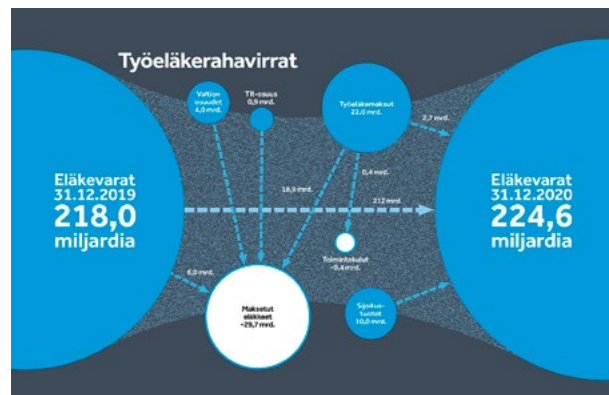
Työeläkerahavirrat

Valtion osuudet 4,0 mrd.

TR-osuus 0,9 mrd.

Työeläkemaksut 22,0 mrd.

2,7 mrd.

Eläkevarat 31.12.2019 218,0 miljardia

0,4 mrd.

18,9 mrd.

212 mrd.

Eläkevarat 31.12.2020 224,6 miljardia

Toimintakulut -0,4 mrd.

6,0 mrd.

Maksetut eläkkeet -29,7 mrd.

Sijoitustuotot 10,0 mrd.